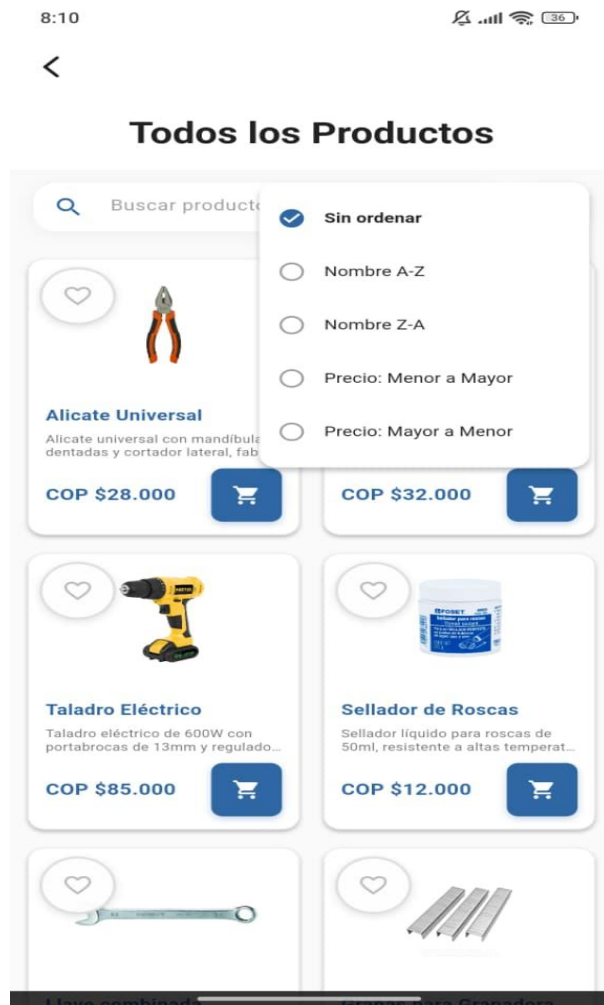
8:10

36

Todos los Productos

Buscar producto

Sin ordenar

Nombre A-Z

Nombre Z-A

Precio: Menor a Mayor

Precio: Mayor a Menor

Alicate Universal
Alicate universal con mandíbula dentadas y cortador lateral, fab

COP $28.000

COP $32.000

Taladro Eléctrico
Taladro eléctrico de 600W con portabrocas de 13mm y regulado...

COP $85.000

Sellador de Roscas
Sellador líquido para roscas de 50ml, resistente a altas temperat...

COP $12.000

FOSET
Sellador para roscas

Llave combinada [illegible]